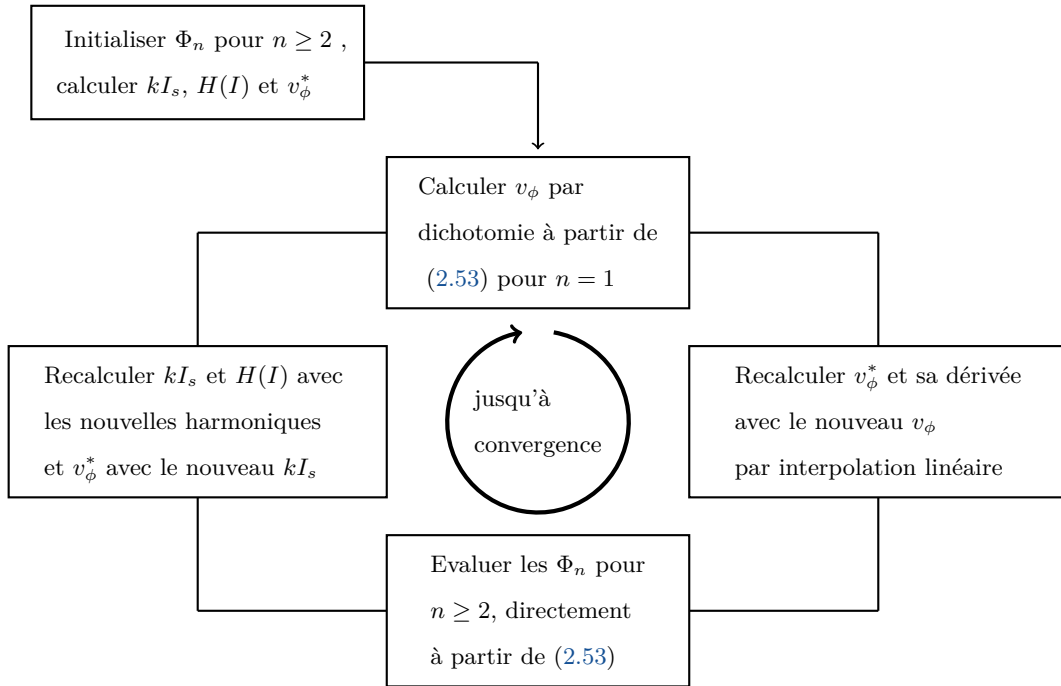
Initialiser $\Phi_n$ pour $n \geq 2$ , calculer $kI_s$, $H(I)$ et $v_\phi^*$

Calculer $v_\phi$ par dichotomie à partir de (2.53) pour $n = 1$

Recalculer $kI_s$ et $H(I)$ avec les nouvelles harmoniques et $v_\phi^*$ avec le nouveau $kI_s$

jusqu'à convergence

Recalculer $v_\phi^*$ et sa dérivée avec le nouveau $v_\phi$ par interpolation linéaire

Evaluer les $\Phi_n$ pour $n \geq 2$, directement à partir de (2.53)